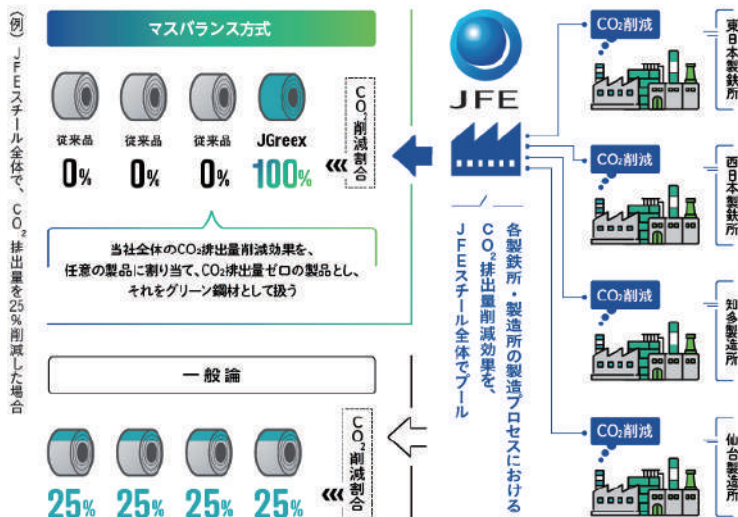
〈例〉JFEスチール全体で、$CO_2$排出量を25%削減した場合

マスバランス方式

従来品 0%
従来品 0%
従来品 0%
JGreex 100%

$CO_2$削減割合

当社全体の$CO_2$排出量削減効果を、任意の製品に割り当て、$CO_2$排出量ゼロの製品とし、それをグリーン鋼材として扱う

一般論

25%
25%
25%
25%

$CO_2$削減割合

JFE

各製鉄所・製造所の製造プロセスにおける$CO_2$排出量削減効果を、JFEスチール全体でプール

$CO_2$削減
東日本製鉄所

$CO_2$削減
西日本製鉄所

$CO_2$削減
知多製造所

$CO_2$削減
仙台製造所